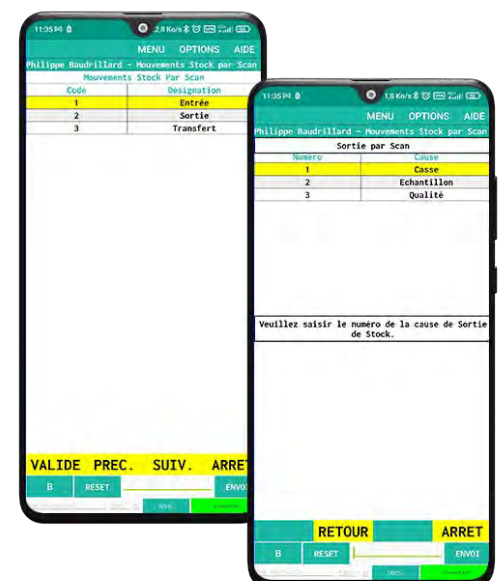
11:35 2,8 Ko/s

MENU OPTIONS AIDE

Philippe Baudrillard - Mouvements Stock par Scan

Mouvements Stock Par Scan

| Code | Designation |
|---|---|
| 1 | Entrée |
| 2 | Sortie |
| 3 | Transfert |

VALIDE PREC. SUIV. ARRET

B RESET ENVOI

11:35 1,6 Ko/s

MENU OPTIONS AIDE

Philippe Baudrillard - Mouvements Stock par Scan

Sortie par Scan

| Numero | Cause |
|---|---|
| 1 | Casse |
| 2 | Echantillon |
| 3 | Qualité |

Veuillez saisir le numéro de la cause de Sortie de Stock.

RETOUR ARRET

B RESET ENVOI